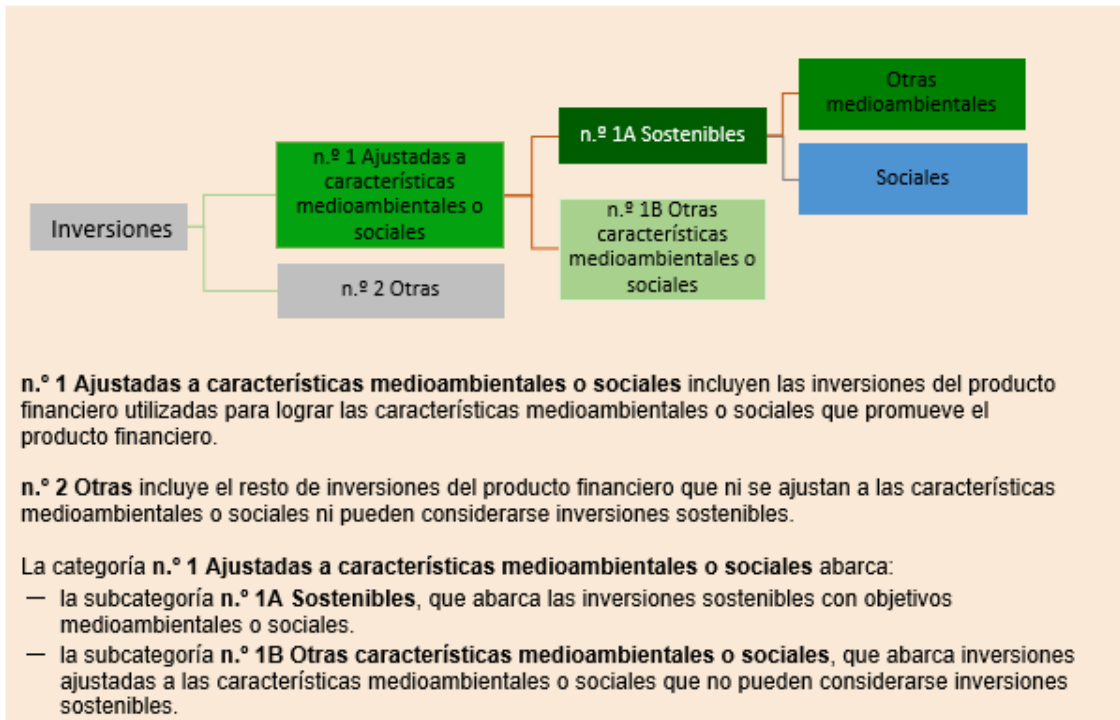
Inversiones

n.º 1 Ajustadas a características medioambientales o sociales

n.º 2 Otras

n.º 1A Sostenibles

n.º 1B Otras características medioambientales o sociales

Otras medioambientales

Sociales

**n.º 1 Ajustadas a características medioambientales o sociales** incluyen las inversiones del producto financiero utilizadas para lograr las características medioambientales o sociales que promueve el producto financiero.

**n.º 2 Otras** incluye el resto de inversiones del producto financiero que ni se ajustan a las características medioambientales o sociales ni pueden considerarse inversiones sostenibles.

La categoría **n.º 1 Ajustadas a características medioambientales o sociales** abarca:
— la subcategoría **n.º 1A Sostenibles**, que abarca las inversiones sostenibles con objetivos medioambientales o sociales.
— la subcategoría **n.º 1B Otras características medioambientales o sociales**, que abarca inversiones ajustadas a las características medioambientales o sociales que no pueden considerarse inversiones sostenibles.